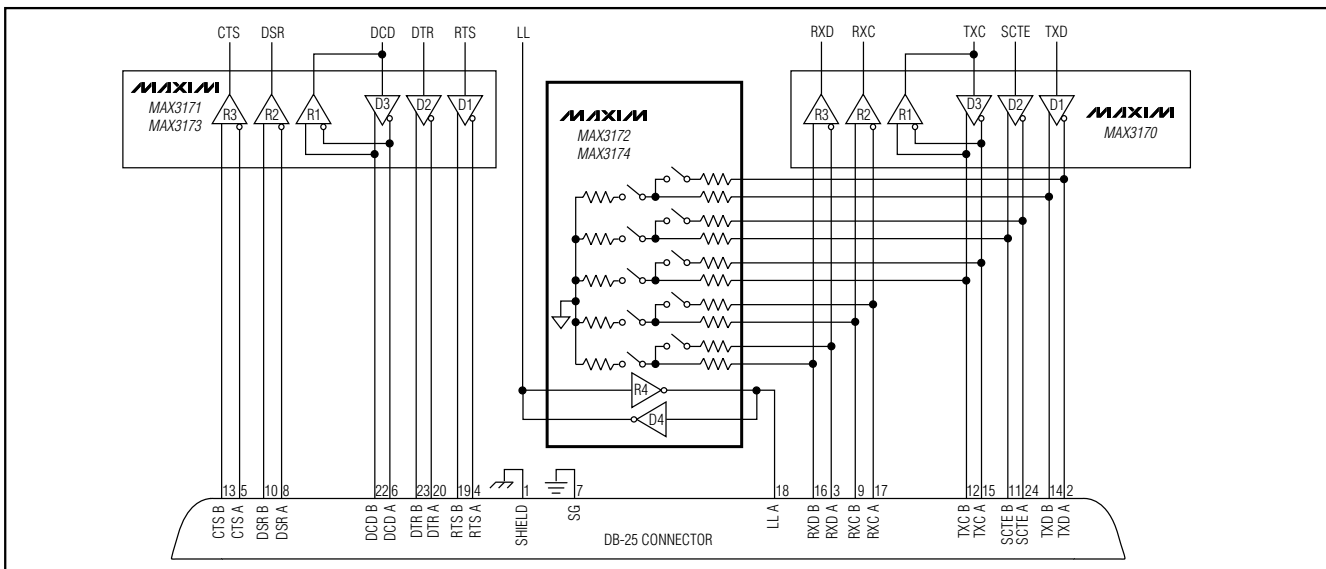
CTS DSR DCD DTR RTS LL

RXD RXC TXC SCTE TXD

MAXIM
MAX3171
MAX3173

R3 R2 R1 D3 D2 D1

MAXIM
MAX3172
MAX3174

R4
D4

R3 R2 R1 D3 D2 D1

MAXIM
MAX3170

13 5 10 8 22 6 23 20 19 4 1 7 18 16 3 9 17 12 15 11 24 14 2

CTS B
CTS A
DSR B
DSR A
DCD B
DCD A
DTR B
DTR A
RTS B
RTS A
SHIELD
SG
LL A
RXD B
RXD A
RXC B
RXC A
TXC B
TXC A
SCTE B
SCTE A
TXD B
TXD A

DB-25 CONNECTOR